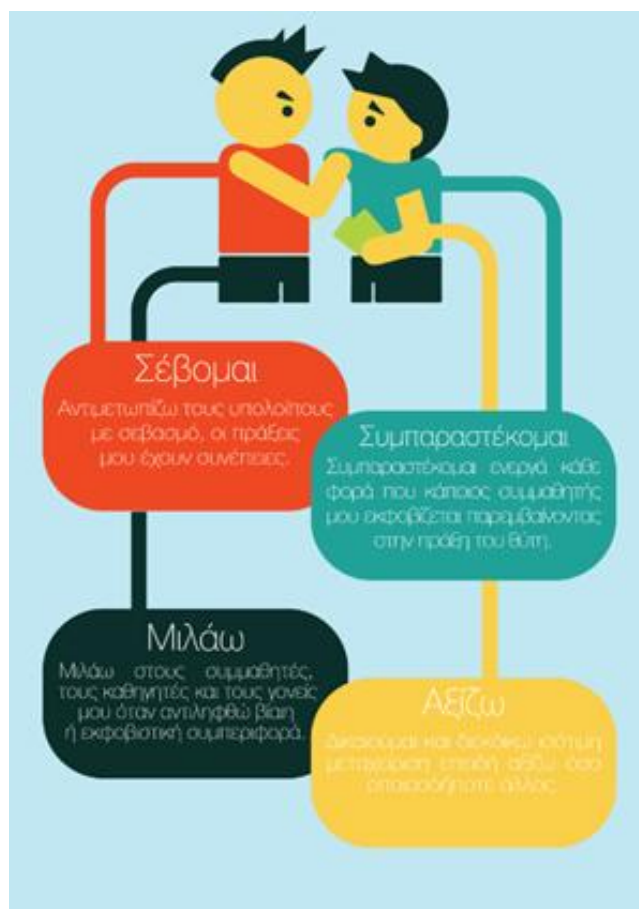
Σέβομαι

Αντιμετωπίζω τους υπολοίπους με σεβασμό, οι πράξεις μου έχουν συνέπειες.

Συμπαραστέκομαι

Συμπαραστέκομαι ενεργά κάθε φορά που κάποιος συμμαθητής μου εκφοβίζεται παρεμβαίνοντας στην πράξη του θύτη.

Μιλάω

Μιλάω στους συμμαθητές, τους καθηγητές και τους γονείς μου όταν αντιληφθώ βίαιη ή εκφοβιστική συμπεριφορά.

Αξίζω

Δικαιούμαι και διεκδικώ ισότιμη μεταχείριση επειδή αξίζω όσο οποιοσδήποτε άλλος.